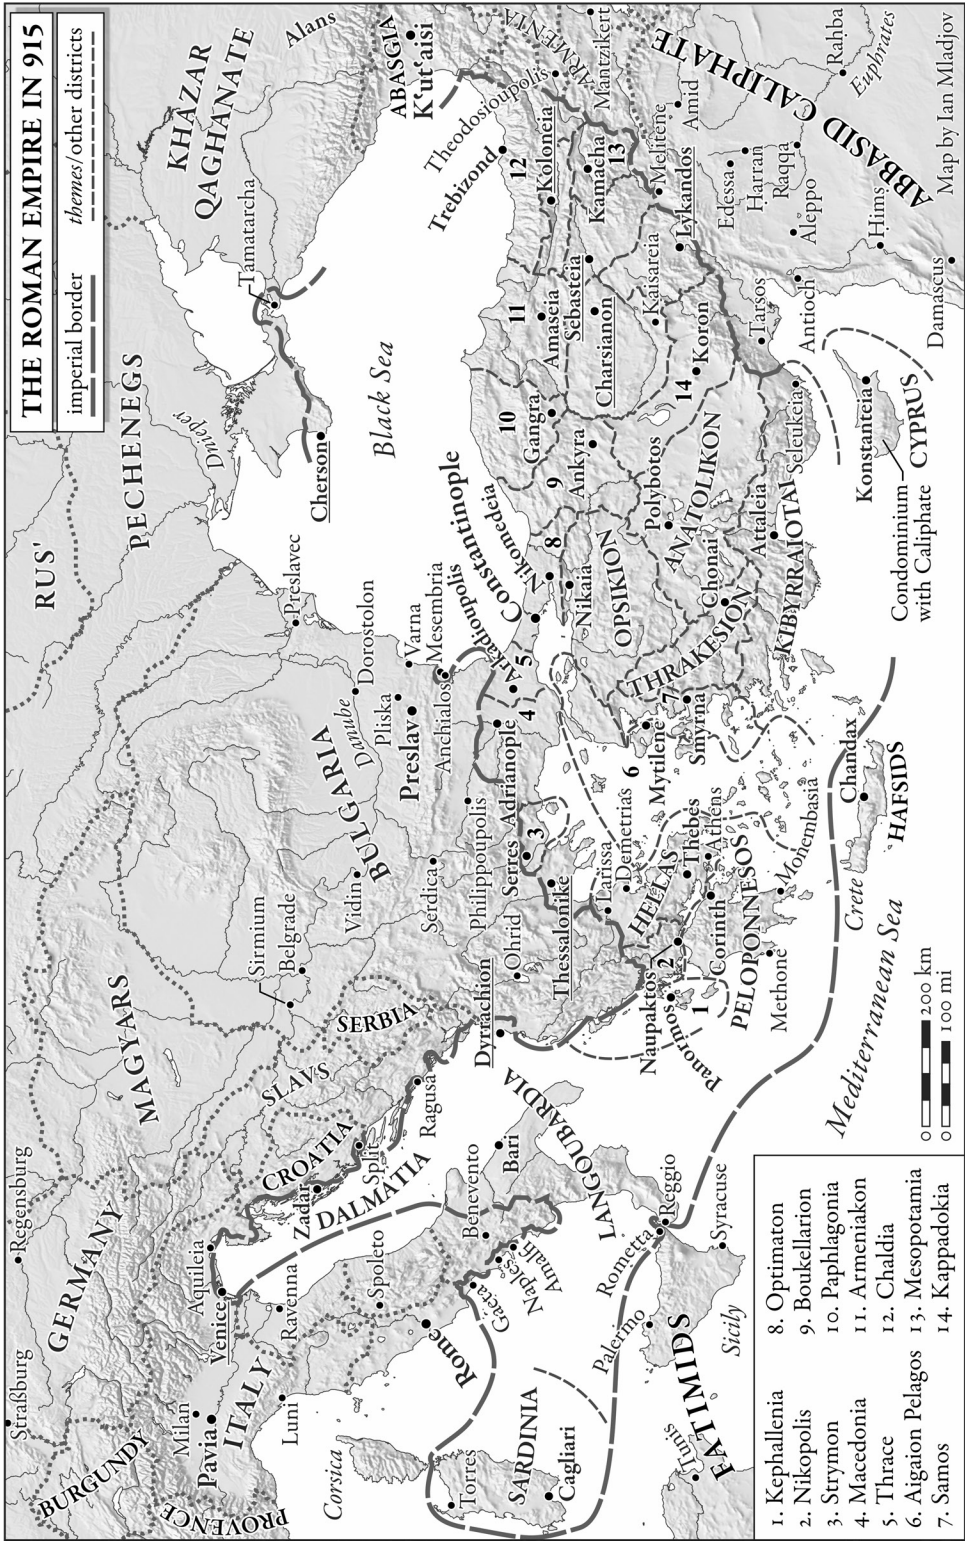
THE ROMAN EMPIRE IN 915

imperial border
themes/other districts

1. Kephallenia
2. Nikopolis
3. Strymon
4. Macedonia
5. Thrace
6. Aigaion Pelagos
7. Samos
8. Optimaton
9. Boukellarion
10. Paphlagonia
11. Armeniakon
12. Chaldia
13. Mesopotamia
14. Kappadokia

0 200 km
0 100 mi

Map by Ian Mladjov

PECHENEGS
RUS'
KHAZAR QAGHANATE
Alans
ABASGIA
K'ut'aisi
ARMENIA
Mantzikert
ABBASID CALIPHATE
Rahba
Euphrates
Amid
Melitene
Edessa
Harran
Raqqa
Aleppo
Hims
Damascus
Antioch
Tarsos
Theodosioupolis
Trebizond
Kolonia
Kamacha
Lykandos
Tamatarcha
Dnieper
Cherson
Black Sea
Amaseia
Sebasteia
Charsianon
Kaisareia
Koron
Gangra
Ankyra
Nikomedeia
Constantinople
Nikaia
OPSIKION
Polybotos
ANATOLIKON
Chonai
THRAKESION
KIBYRRAIOTAI
Attaleia
Seleukeia
Konstanteia
CYPRUS
Condominium with Caliphate
Preslavec
Dorostolon
Varna
Mesembria
Anchialos
Arkadioupolis
Adrianople
Pliska
Preslav
Danube
BULGARIA
Vidin
Serdica
Philippoupolis
Serres
Thessalonike
Larissa
Demetrias
HELLAS
Thebes
Athens
Mytilene
Smyrna
Chandax
HAFSIDS
Crete
Monembasia
PELOPONNESOS
Corinth
Methone
Naupaktos
Panormos
Mediterranean Sea
MAGYARS
Sirmium
Belgrade
SERBIA
Dyrrachion
Ohrid
SLAVS
CROATIA
Ragusa
Split
Zadar
DALMATIA
LANGOBARDIA
Bari
Benevento
Amalfi
Naples
Gaeta
Rome
Spoleto
Ravenna
Venice
Aquileia
GERMANY
Regensburg
Straßburg
BURGUNDY
PROVENCE
Milan
Pavia
ITALY
Luni
Corsica
SARDINIA
Torres
Cagliari
Tunis
FATIMIDS
Palermo
Sicily
Rometta
Reggio
Syracuse